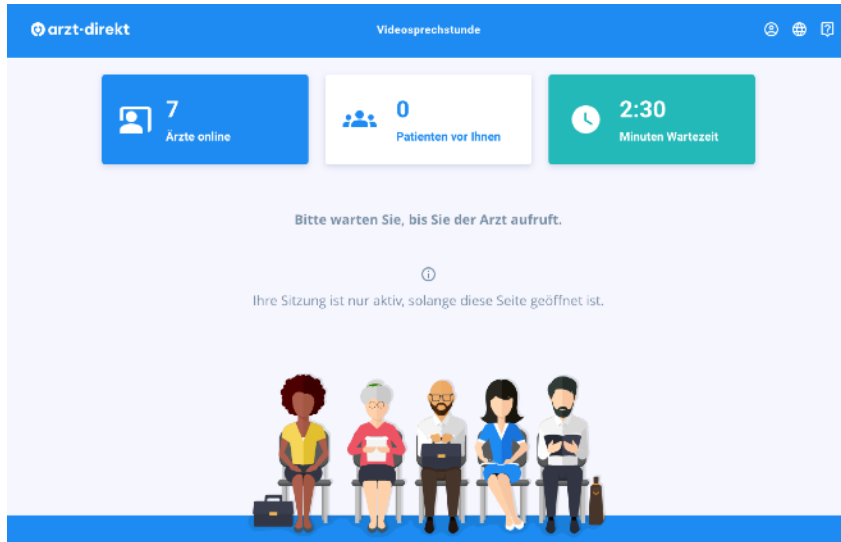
arzt-direkt

Videosprechstunde

7
Ärzte online

0
Patienten vor Ihnen

2:30
Minuten Wartezeit

Bitte warten Sie, bis Sie der Arzt aufruft.

Ihre Sitzung ist nur aktiv, solange diese Seite geöffnet ist.